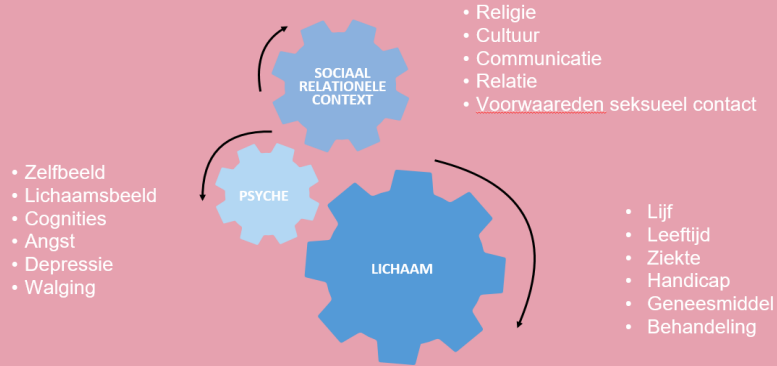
SOCIAAL RELATIONELE CONTEXT

• Religie
• Cultuur
• Communicatie
• Relatie
• Voorwaareden seksueel contact

PSYCHE

• Zelfbeeld
• Lichaamsbeeld
• Cognities
• Angst
• Depressie
• Walging

LICHAAM

• Lijf
• Leeftijd
• Ziekte
• Handicap
• Geneesmiddel
• Behandeling